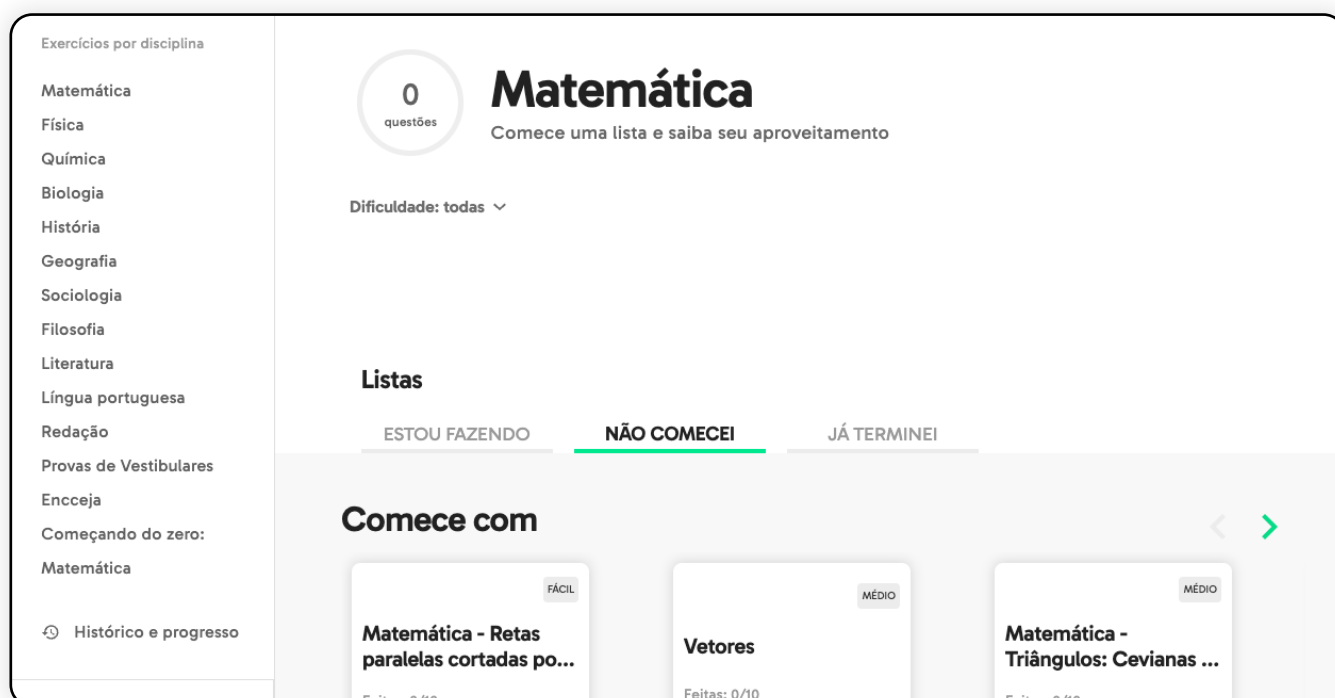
Exercícios por disciplina

Matemática
Física
Química
Biologia
História
Geografia
Sociologia
Filosofia
Literatura
Língua portuguesa
Redação
Provas de Vestibulares
Encceja
Começando do zero: Matemática

Histórico e progresso

0
questões

Matemática
Comece uma lista e saiba seu aproveitamento

Dificuldade: todas

Listas
ESTOU FAZENDO
NÃO COMECEI
JÁ TERMINEI

Comece com

FÁCIL
Matemática - Retas paralelas cortadas po...
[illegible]

MÉDIO
Vetores
Feitas: 0/10

MÉDIO
Matemática - Triângulos: Cevianas ...
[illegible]